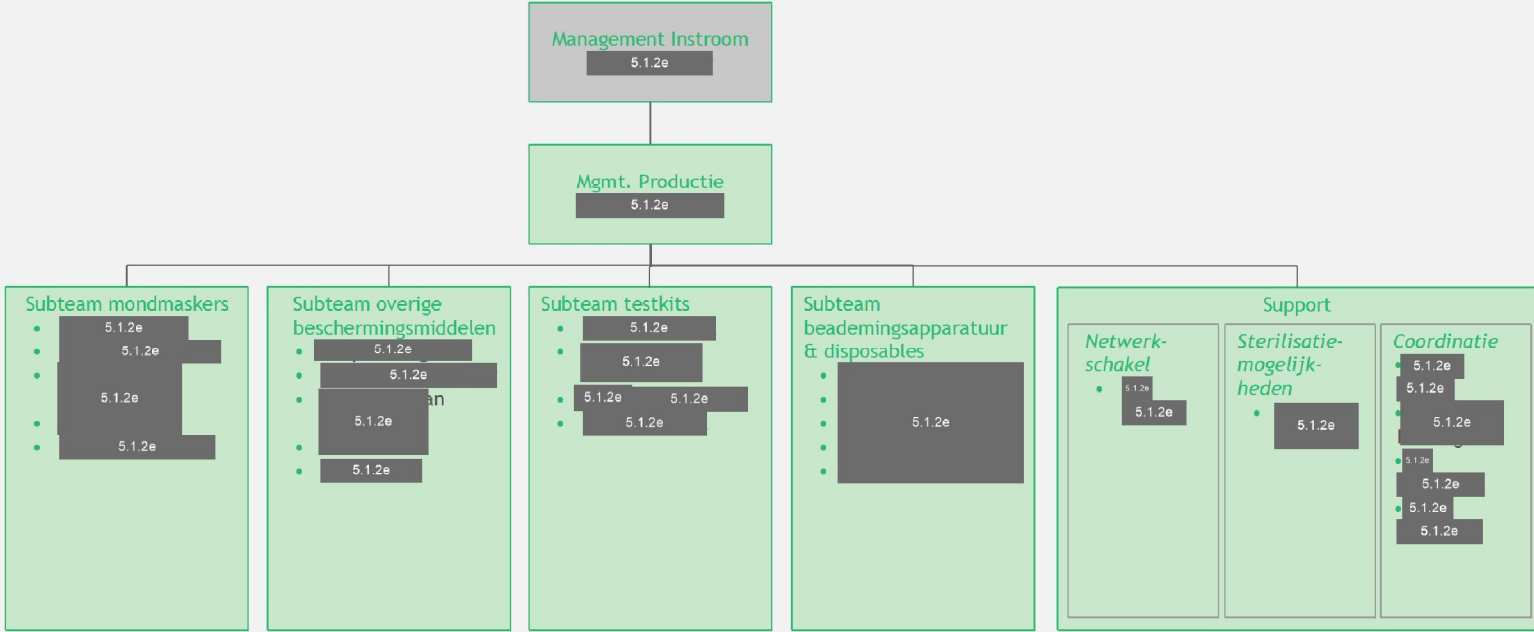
Management Instroom
5.1.2e

Mgmt. Productie
5.1.2e

Subteam mondmaskers
• 5.1.2e
• 5.1.2e
• 5.1.2e
•
• 5.1.2e

Subteam overige beschermingsmiddelen
• 5.1.2e
• 5.1.2e
• 5.1.2e an
•
• 5.1.2e

Subteam testkits
• 5.1.2e
• 5.1.2e
• 5.1.2e 5.1.2e
• 5.1.2e

Subteam beademingsapparatuur & disposables
• 5.1.2e
•
•
•
•

Support

Netwerkschakel
• 5.1.2e
5.1.2e

Sterilisatiemogelijkheden
• 5.1.2e

Coordinatie
• 5.1.2e
5.1.2e
• 5.1.2e
• 5.1.2e
5.1.2e
• 5.1.2e
5.1.2e